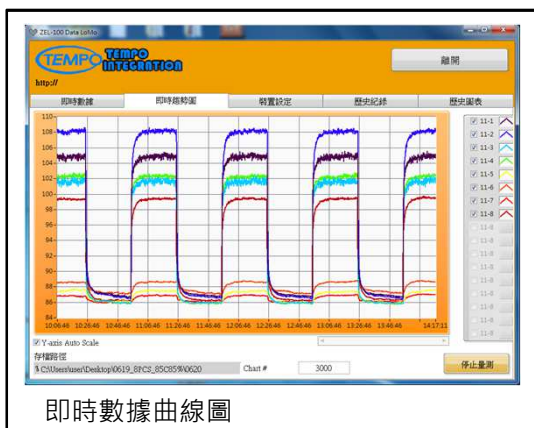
ZEL-100 Data LoMo

TEMPO TEMPO INTEGRATION

離開

http://

即時數據 | 即時趨勢圖 | 裝置設定 | 歷史紀錄 | 歷史圖表

110
108
106
104
102
100
98
96
94
92
90
88
86
84

10:06:46 10:26:46 10:46:46 11:06:46 11:26:46 11:46:46 12:06:46 12:26:46 12:46:46 13:06:46 13:26:46 13:46:46 14:17:11

11-1
11-2
11-3
11-4
11-5
11-6
11-7
11-8
11-8
11-8
11-8
11-8
11-8
11-8
11-8
11-8

Y-axis Auto Scale

存檔路徑

C:\Users\user\Desktop\0619_8PCS_85C85%\0620

Chart # 3000

停止量測

即時數據曲線圖